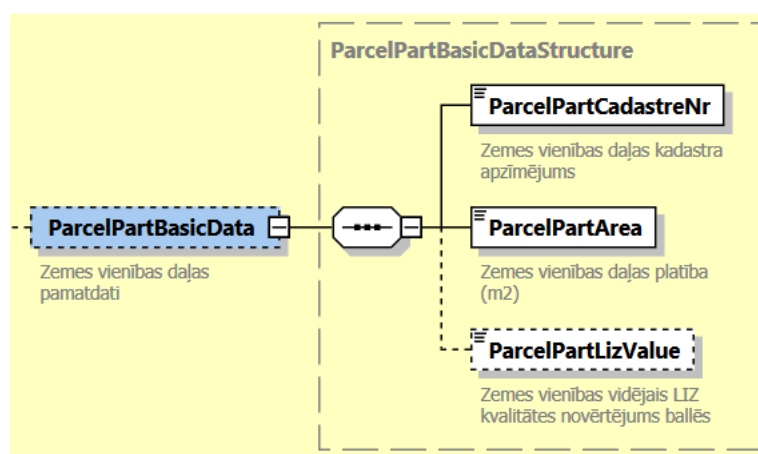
ParcelPartBasicDataStructure

ParcelPartBasicData

Zemes vienības daļas pamatdati

ParcelPartCadastreNr

Zemes vienības daļas kadastra apzīmējums

ParcelPartArea

Zemes vienības daļas platība (m2)

ParcelPartLizValue

Zemes vienības vidējais LIZ kvalitātes novērtējums ballēs